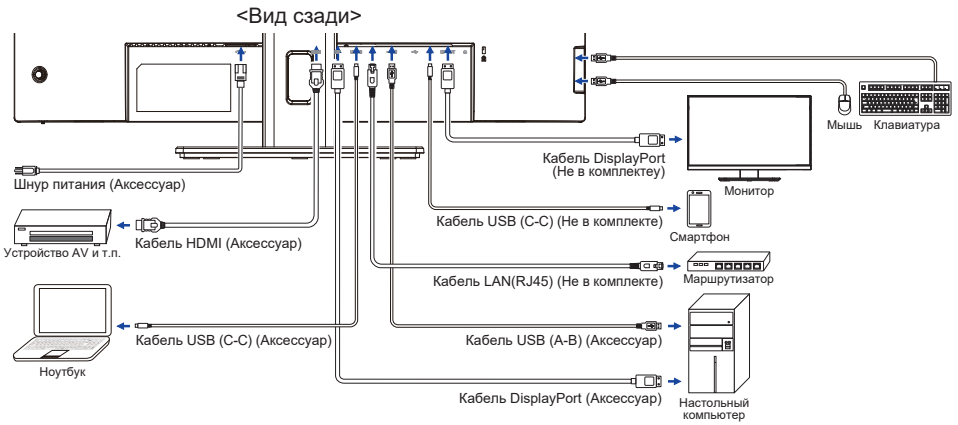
<Вид сзади>

Мышь Клавиатура

Кабель DisplayPort (Не в комплектеу)

Монитор

Шнур питания (Аксессуар)

Кабель USB (C-C) (Не в комплекте)

Смартфон

Устройство AV и т.п.

Кабель HDMI (Аксессуар)

Кабель LAN(RJ45) (Не в комплекте)

Маршрутизатор

Кабель USB (C-C) (Аксессуар)

Кабель USB (A-B) (Аксессуар)

Ноутбук

Кабель DisplayPort (Аксессуар)

Настольный компьютер